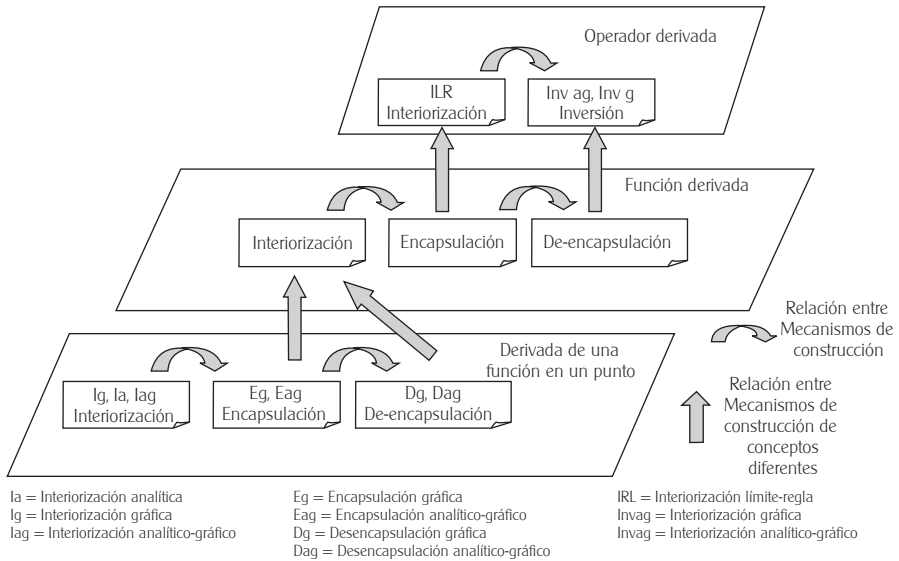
Operador derivada

ILR
Interiorización

Inv ag, Inv g
Inversión

Función derivada

Interiorización

Encapsulación

De-encapsulación

Relación entre Mecanismos de construcción

Derivada de una función en un punto

Ig, Ia, Iag
Interiorización

Eg, Eag
Encapsulación

Dg, Dag
De-encapsulación

Relación entre Mecanismos de construcción de conceptos diferentes

Ia = Interiorización analítica
Ig = Interiorización gráfica
Iag = Interiorización analítico-gráfico

Eg = Encapsulación gráfica
Eag = Encapsulación analítico-gráfico
Dg = Desencapsulación gráfica
Dag = Desencapsulación analítico-gráfico

IRL = Interiorización límite-regla
Invag = Interiorización gráfica
Invag = Interiorización analítico-gráfico